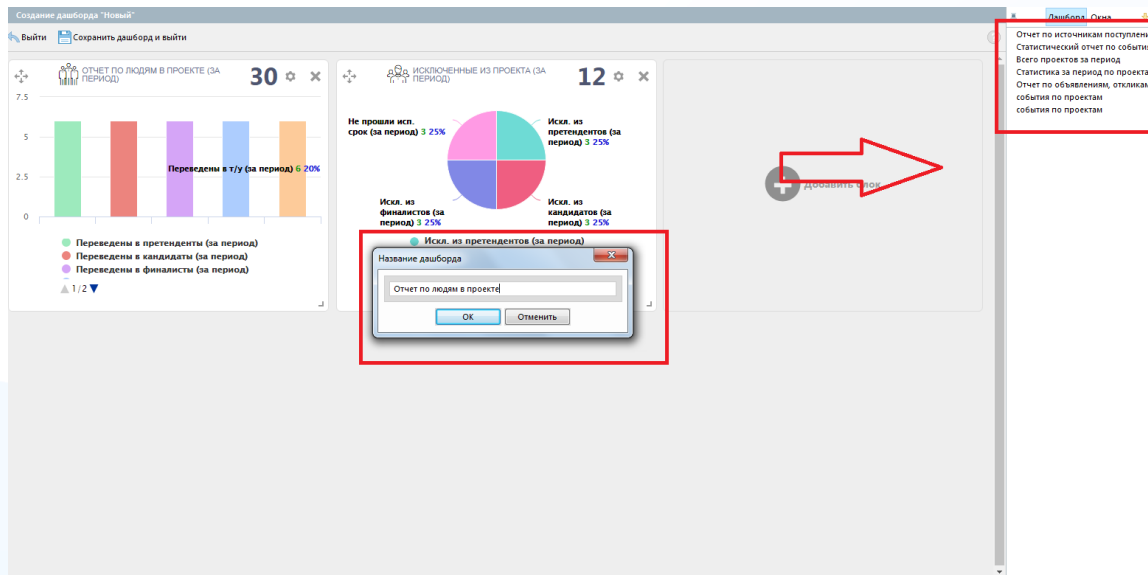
Создание дашборда "Новый"

Выйти
Сохранить дашборд и выйти

ОТЧЕТ ПО ЛЮДЯМ В ПРОЕКТЕ (ЗА ПЕРИОД)
30

7.5
5
2.5
0

Переведены в т/у (за период) 6 20%

Переведены в претенденты (за период)
Переведены в кандидаты (за период)
Переведены в финалисты (за период)
1/2

ИСКЛЮЧЕННЫЕ ИЗ ПРОЕКТА (ЗА ПЕРИОД)
12

Не прошли исп. срок (за период) 3 25%
Искл. из претендентов (за период) 3 25%
Искл. из финалистов (за период) 3 25%
Искл. из кандидатов (за период) 3 25%
Искл. из претендентов (за период)

Название дашборда
Отчет по людям в проекте
ОК
Отменить

Добавить блок

Дашборд
Окна
Отчет по источникам поступлени
Статистический отчет по событи
Всего проектов за период
Статистика за период по проекта
Отчет по объявлениям, отклика
события по проектам
события по проектам